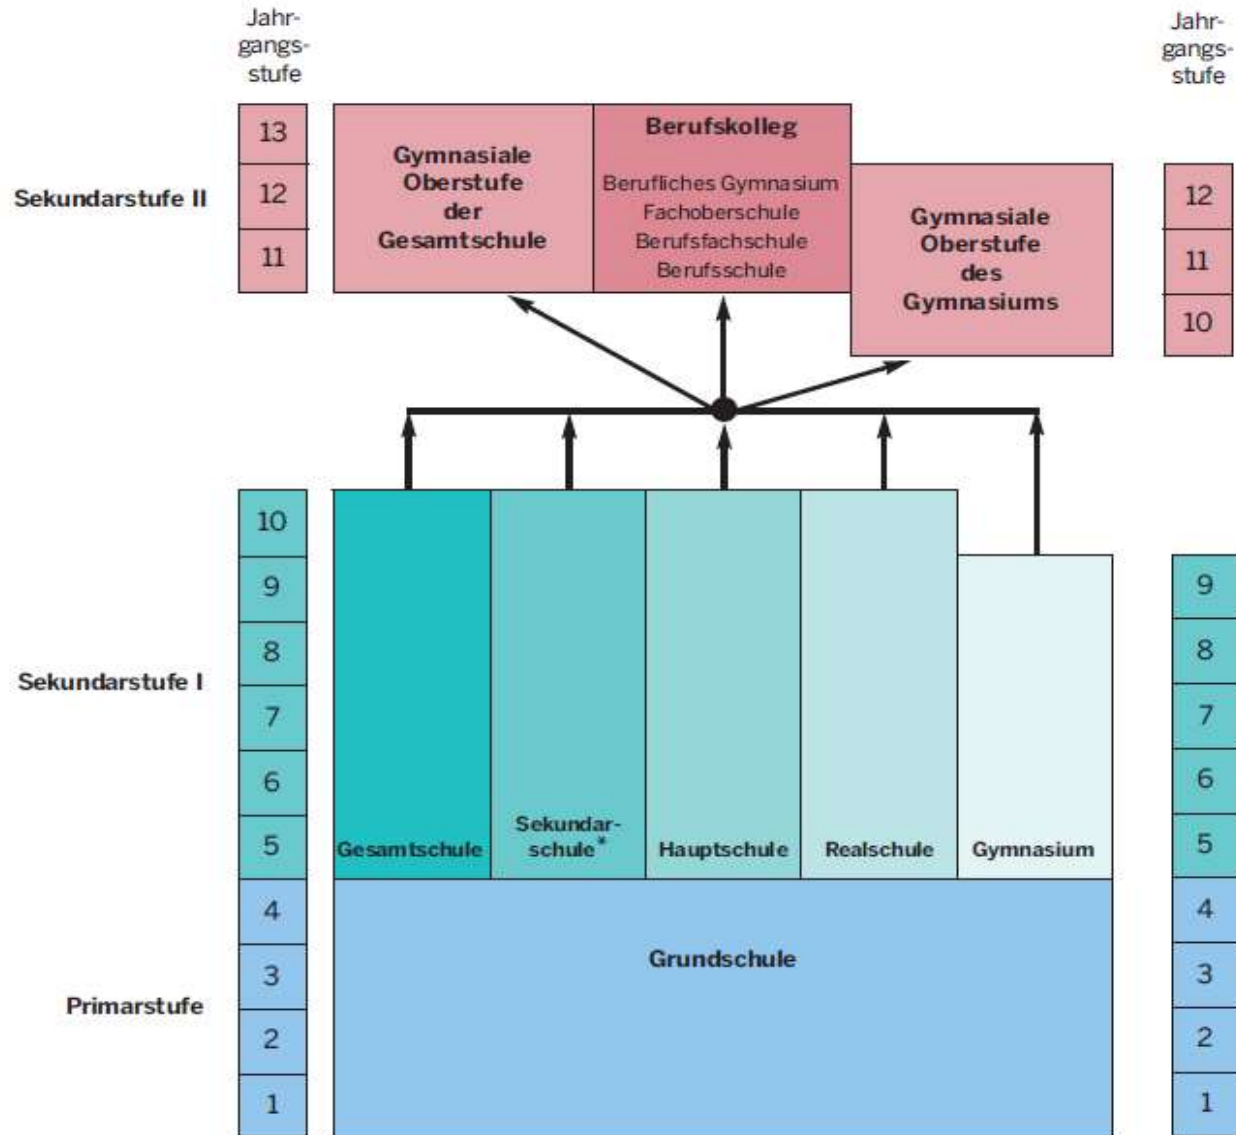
Jahrgangsstufe

Jahrgangsstufe

Sekundarstufe II

13
12
11

Gymnasiale Oberstufe der Gesamtschule

Berufskolleg

Berufliches Gymnasium
Fachoberschule
Berufsfachschule
Berufsschule

Gymnasiale Oberstufe des Gymnasiums

12
11
10

Sekundarstufe I

10
9
8
7
6
5

Gesamtschule

Sekundarschule*

Hauptschule

Realschule

Gymnasium

9
8
7
6
5

Primarstufe

4
3
2
1

Grundschule

4
3
2
1